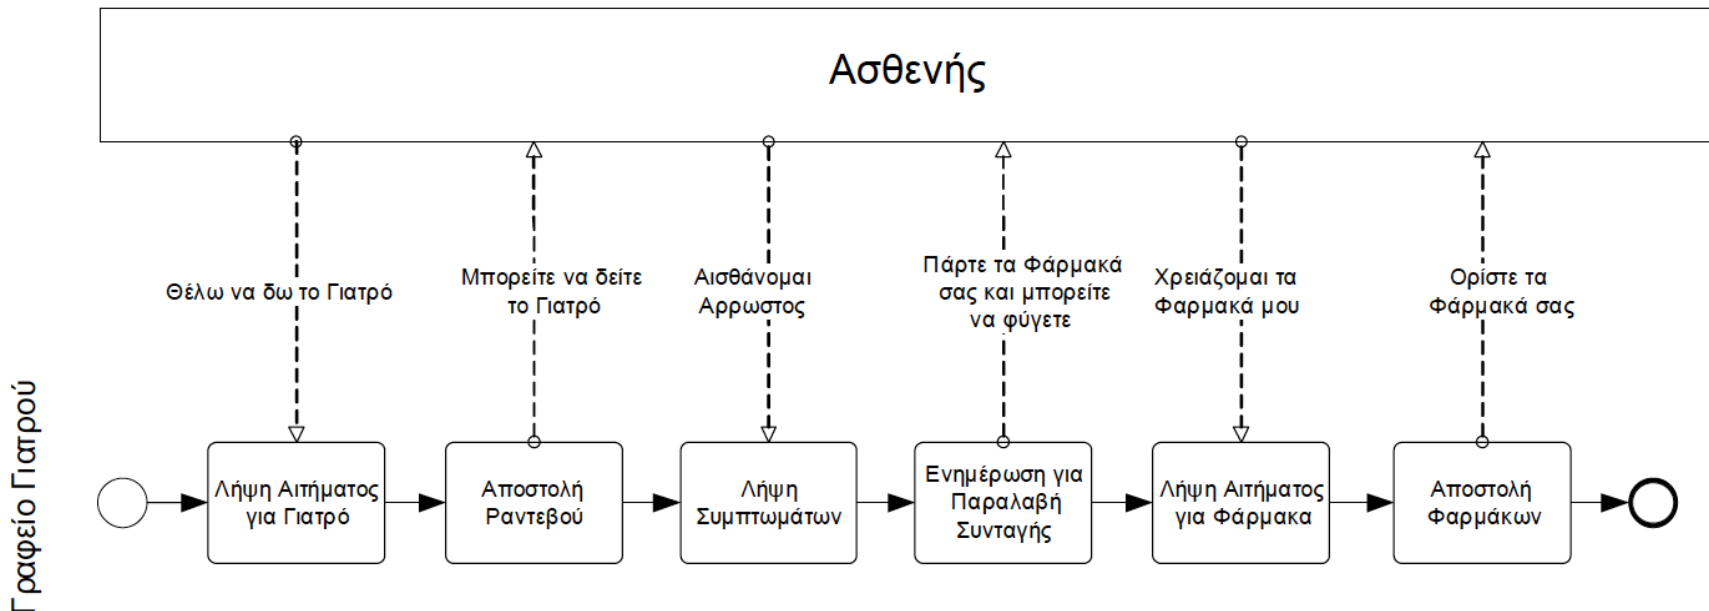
Ασθενής

Θέλω να δω το Γιατρό

Μπορείτε να δείτε το Γιατρό

Αισθάνομαι Αρρωστος

Πάρτε τα Φάρμακά σας και μπορείτε να φύγετε

Χρειάζομαι τα Φαρμακά μου

Ορίστε τα Φάρμακά σας

Γραφείο Γιατρού

Λήψη Αιτήματος για Γιατρό

Αποστολή Ραντεβού

Λήψη Συμπτωμάτων

Ενημέρωση για Παραλαβή Συνταγής

Λήψη Αιτήματος για Φάρμακα

Αποστολή Φαρμάκων